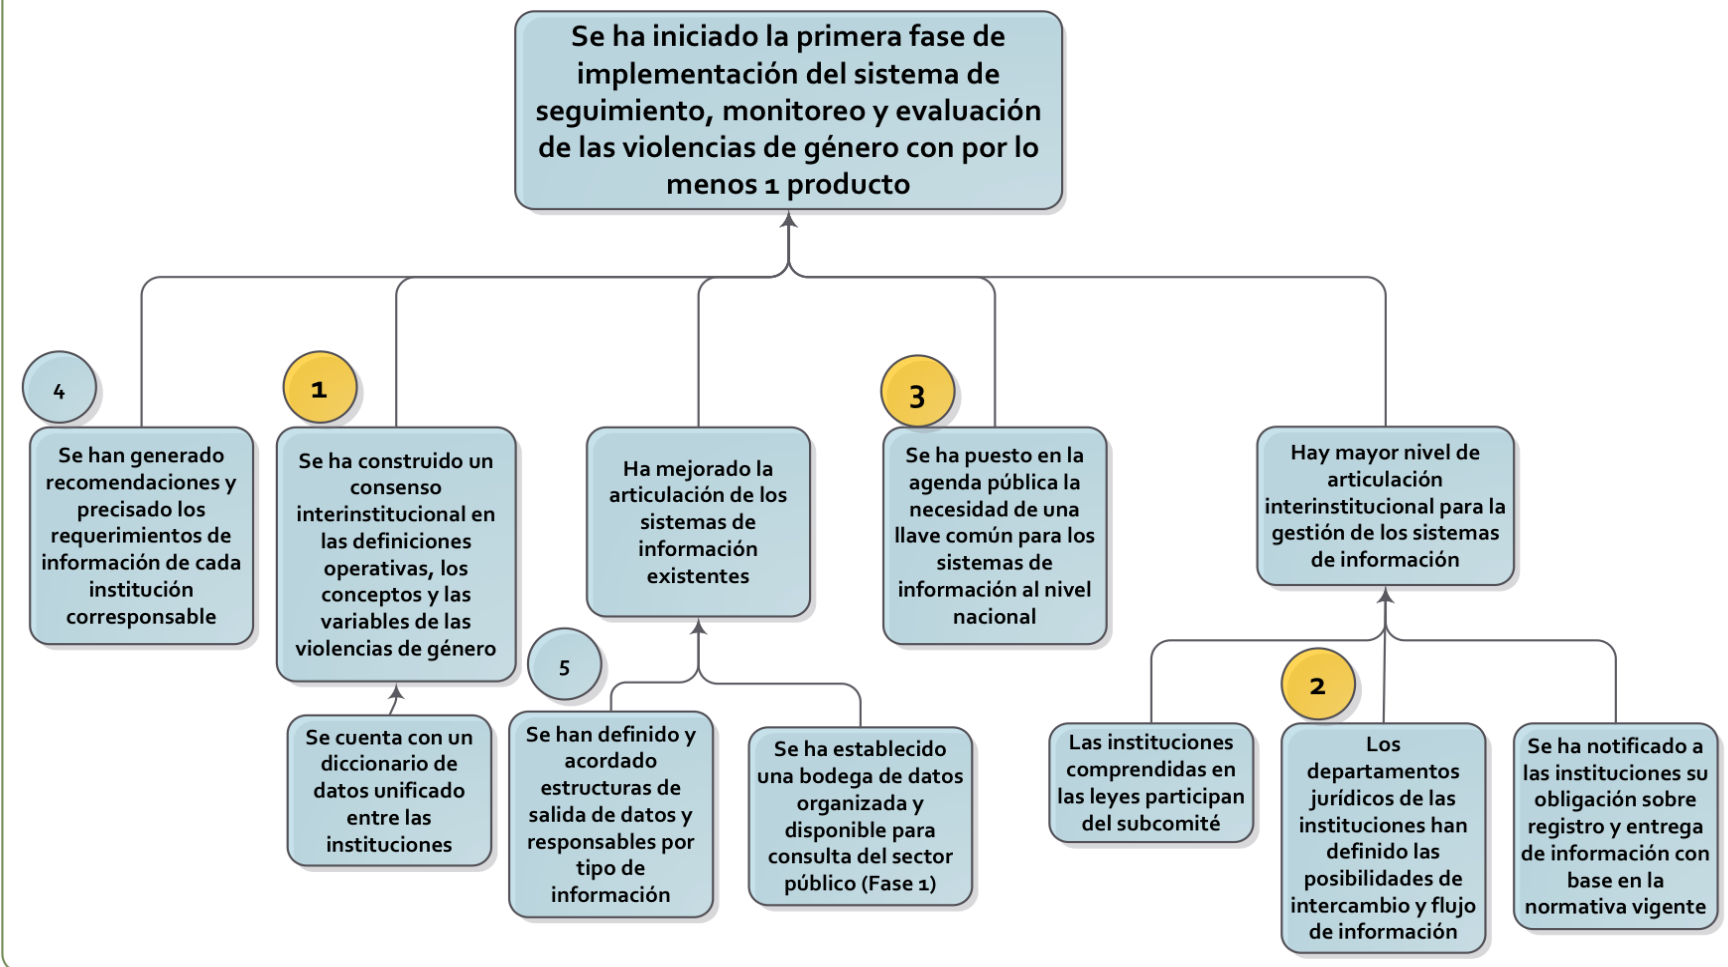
Se ha iniciado la primera fase de implementación del sistema de seguimiento, monitoreo y evaluación de las violencias de género con por lo menos 1 producto

4

Se han generado recomendaciones y precisado los requerimientos de información de cada institución corresponsable

1

Se ha construido un consenso interinstitucional en las definiciones operativas, los conceptos y las variables de las violencias de género

Se cuenta con un diccionario de datos unificado entre las instituciones

Ha mejorado la articulación de los sistemas de información existentes

5

Se han definido y acordado estructuras de salida de datos y responsables por tipo de información

Se ha establecido una bodega de datos organizada y disponible para consulta del sector público (Fase 1)

3

Se ha puesto en la agenda pública la necesidad de una llave común para los sistemas de información al nivel nacional

Hay mayor nivel de articulación interinstitucional para la gestión de los sistemas de información

Las instituciones comprendidas en las leyes participan del subcomité

2

Los departamentos jurídicos de las instituciones han definido las posibilidades de intercambio y flujo de información

Se ha notificado a las instituciones su obligación sobre registro y entrega de información con base en la normativa vigente